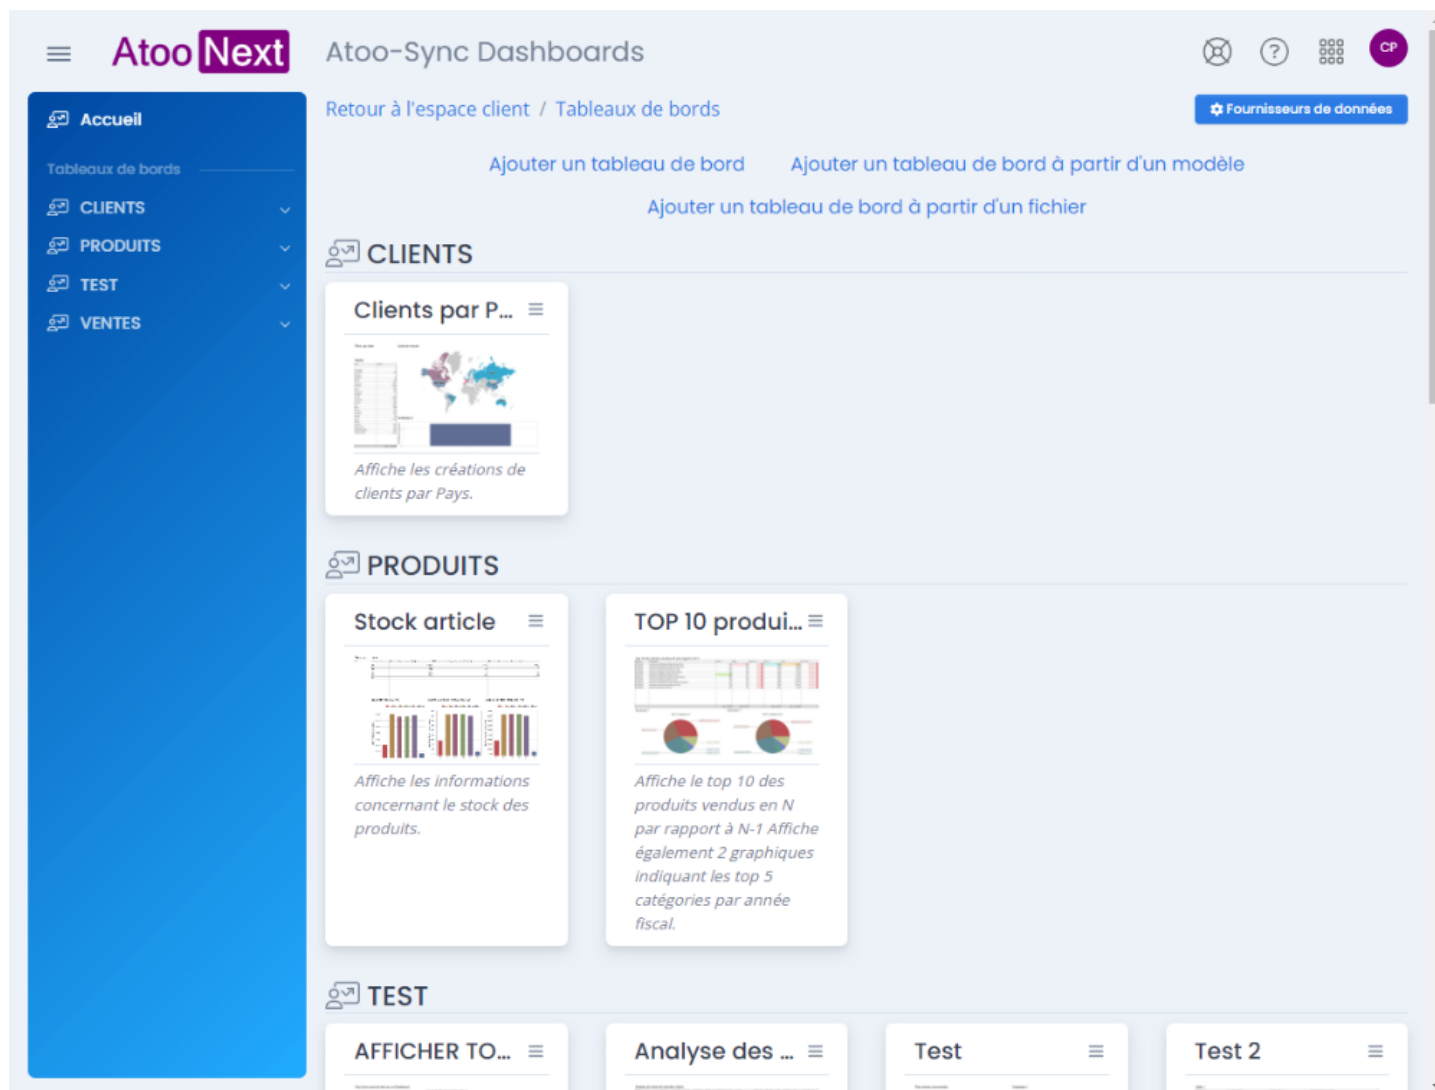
Atoo Next Atoo-Sync Dashboards

CP

Accueil

Tableaux de bords

CLIENTS

PRODUITS

TEST

VENTES

Retour à l'espace client / Tableaux de bords

Fournisseurs de données

Ajouter un tableau de bord Ajouter un tableau de bord à partir d'un modèle

Ajouter un tableau de bord à partir d'un fichier

CLIENTS

Clients par P...

Affiche les créations de clients par Pays.

PRODUITS

Stock article

Affiche les informations concernant le stock des produits.

TOP 10 produi...

Affiche le top 10 des produits vendus en N par rapport à N-1 Affiche également 2 graphiques indiquant les top 5 catégories par année fiscal.

TEST

AFFICHER TO...

Analyse des ...

Test

Test 2